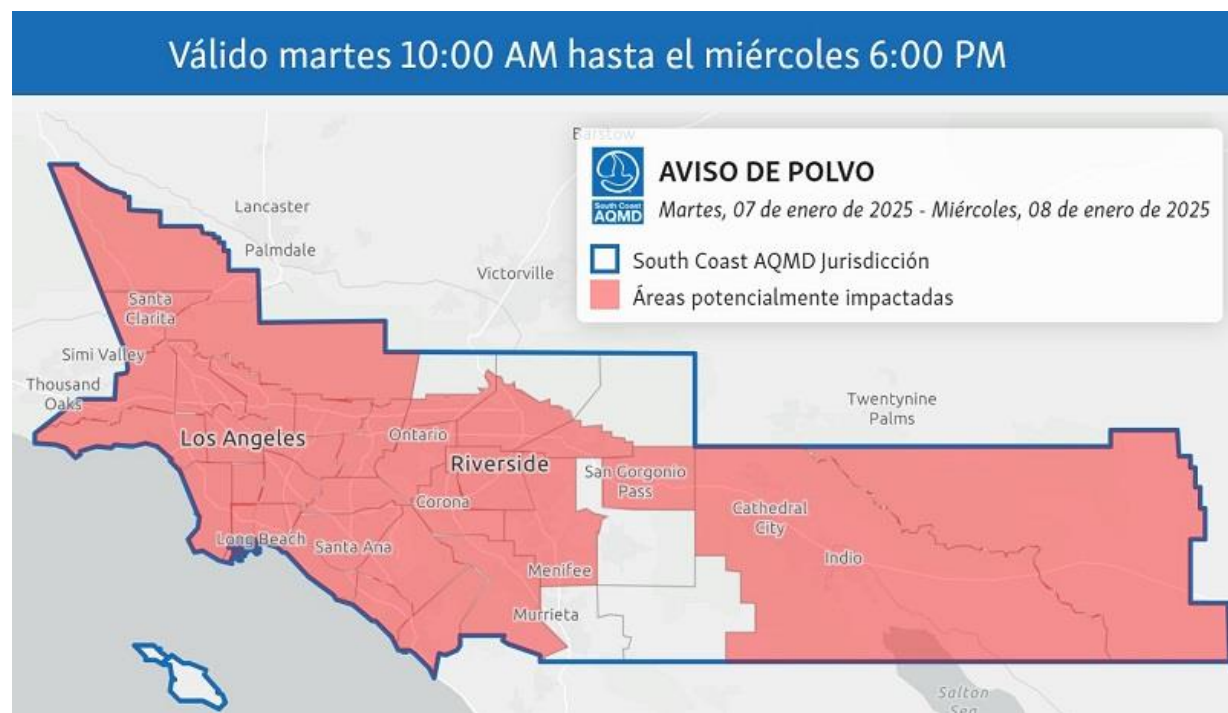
Válido martes 10:00 AM hasta el miércoles 6:00 PM

South Coast AQMD

AVISO DE POLVO

Martes, 07 de enero de 2025 - Miércoles, 08 de enero de 2025

South Coast AQMD Jurisdicción

Áreas potencialmente impactadas

Barstow
Lancaster
Palmdale
Victorville
Santa Clarita
Simi Valley
Thousand Oaks
Los Angeles
Ontario
Riverside
San Gorgonio Pass
Twentynine Palms
Corona
Cathedral City
Indio
Long Beach
Santa Ana
Menifee
Murrieta
Salton Sea